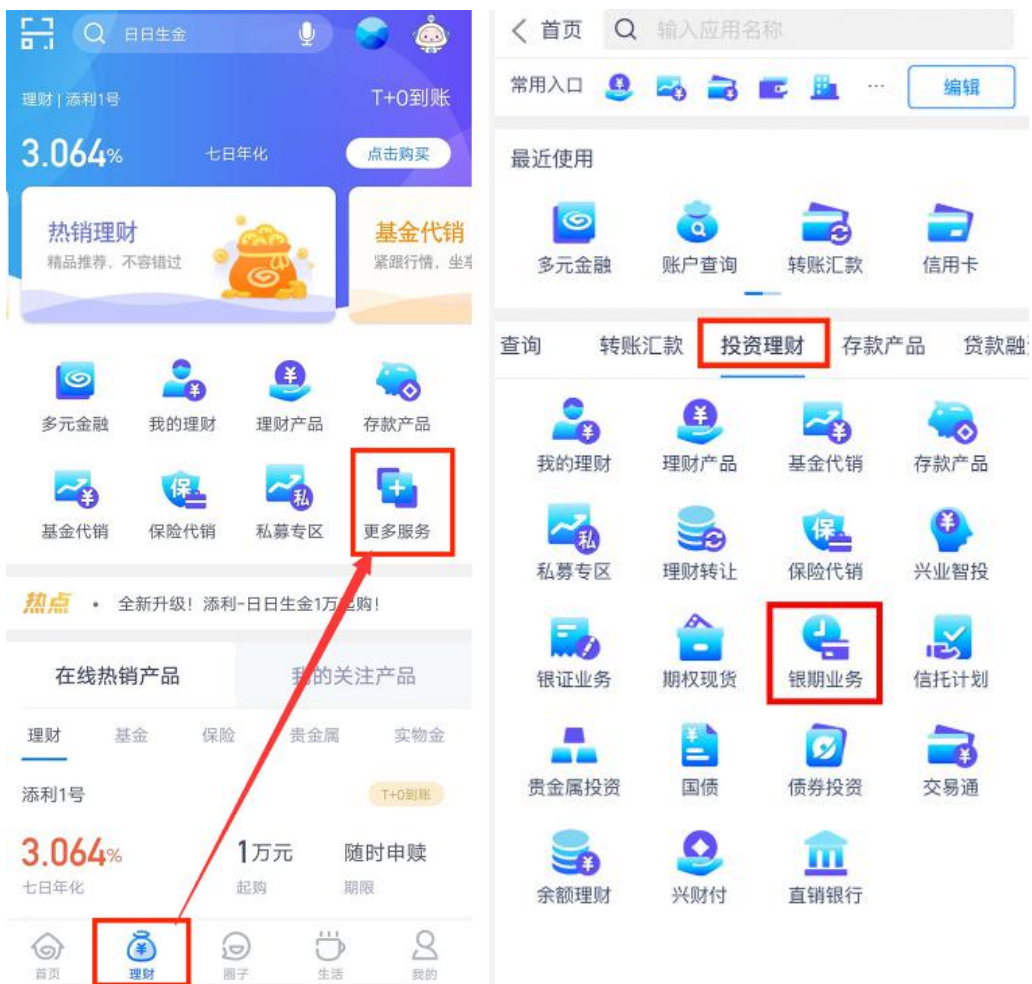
日日生金

理财 | 添利1号

T+0到账

3.064%

七日年化

点击购买

热销理财

精品推荐，不容错过

基金代销

紧跟行情，坐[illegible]

多元金融

我的理财

理财产品

存款产品

基金代销

保险代销

私募专区

更多服务

热点 • 全新升级！添利-日日生金1万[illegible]购！

在线热销产品

我的关注产品

理财

基金

保险

贵金属

实物金

添利1号

T+0到账

3.064%

七日年化

1万元

起购

随时申赎

期限

首页

理财

圈子

生活

我的

首页

输入应用名称

常用入口

···

编辑

最近使用

多元金融

账户查询

转账汇款

信用卡

查询

转账汇款

投资理财

存款产品

贷款融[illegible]

我的理财

理财产品

基金代销

存款产品

私募专区

理财转让

保险代销

兴业智投

银证业务

期权现货

银期业务

信托计划

贵金属投资

国债

债券投资

交易通

余额理财

兴财付

直销银行